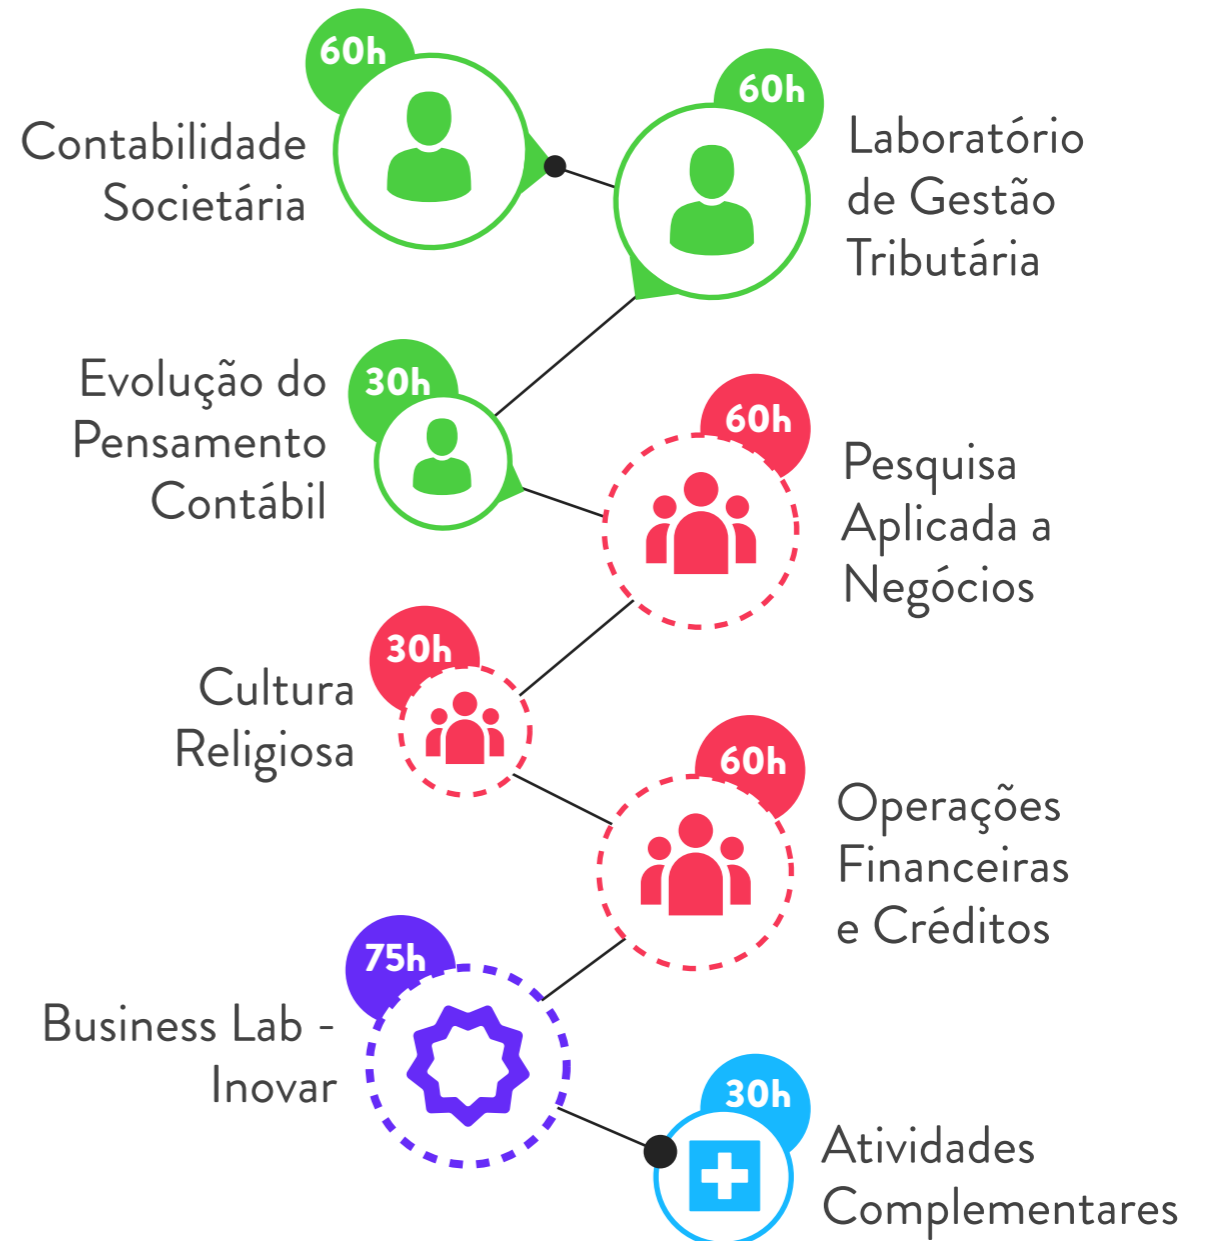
60h
Contabilidade Societária

60h
Laboratório de Gestão Tributária

Evolução do Pensamento Contábil
30h

60h
Pesquisa Aplicada a Negócios

30h
Cultura Religiosa

60h
Operações Financeiras e Créditos

75h
Business Lab - Inovar

30h
Atividades Complementares